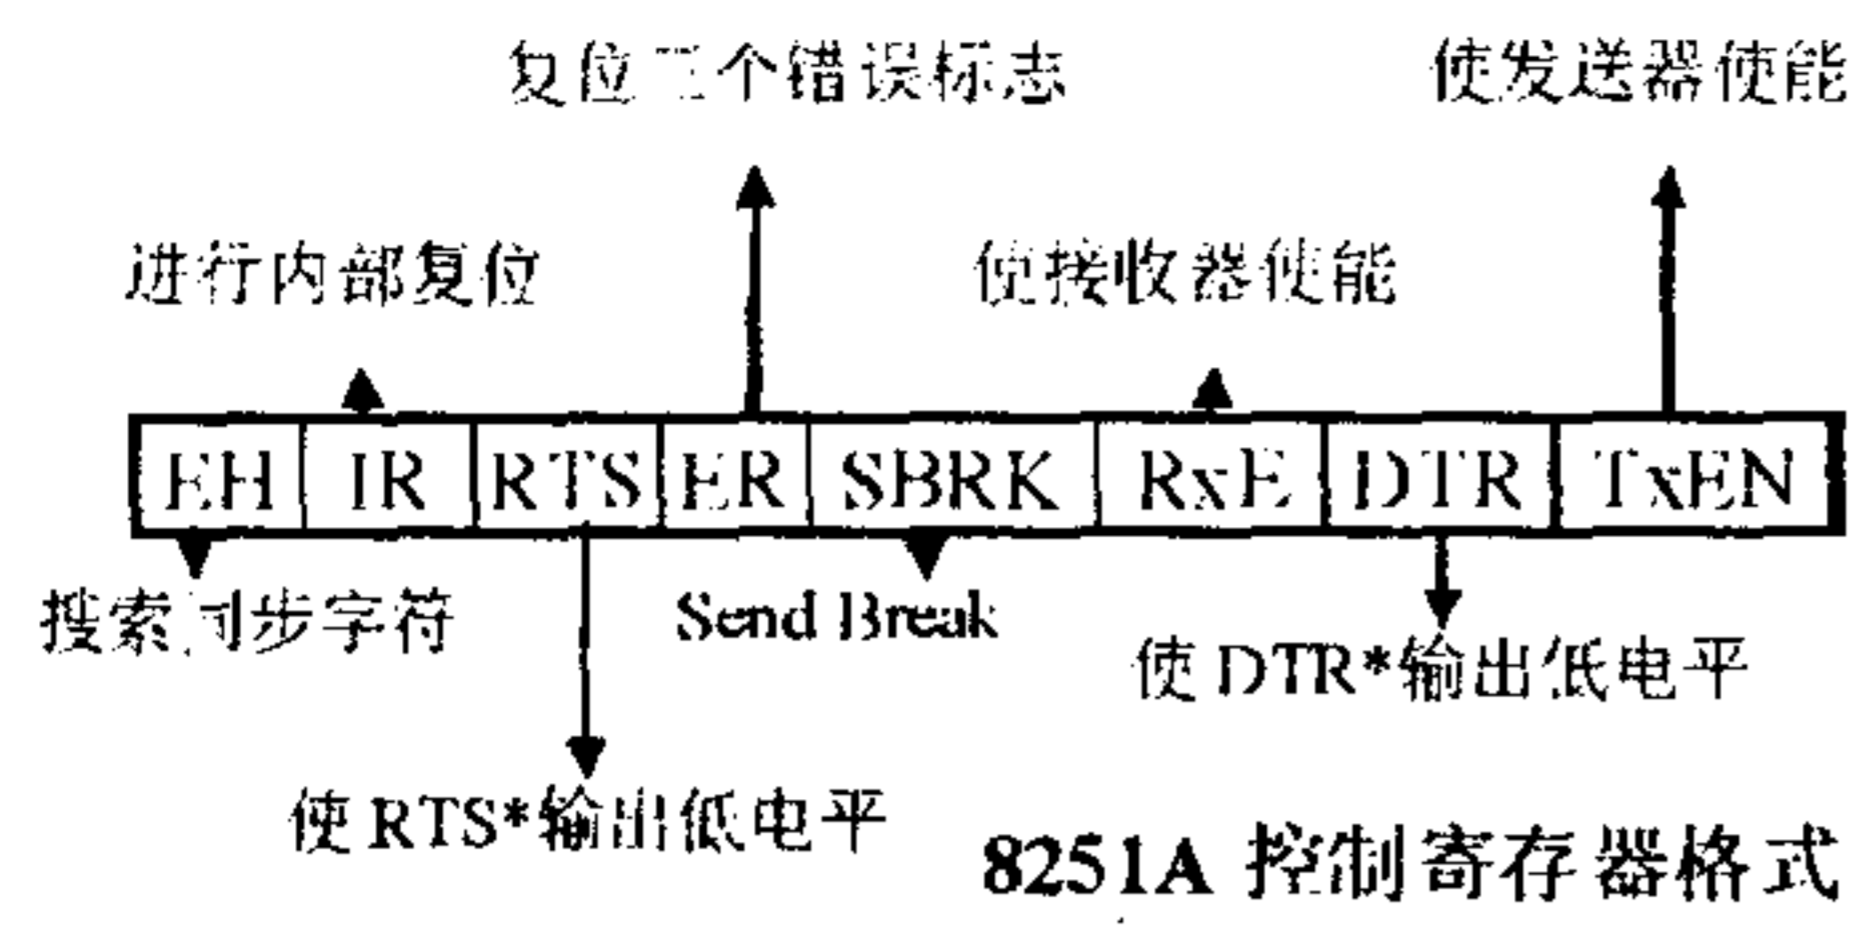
复位三个错误标志

使发送器使能

进行内部复位

使接收器使能

| EH | IR | RTS | ER | SBRK | RxE | DTR | TxEN |
|---|---|---|---|---|---|---|---|

搜索同步字符

Send Break

使 DTR*输出低电平

使 RTS*输出低电平

8251A 控制寄存器格式